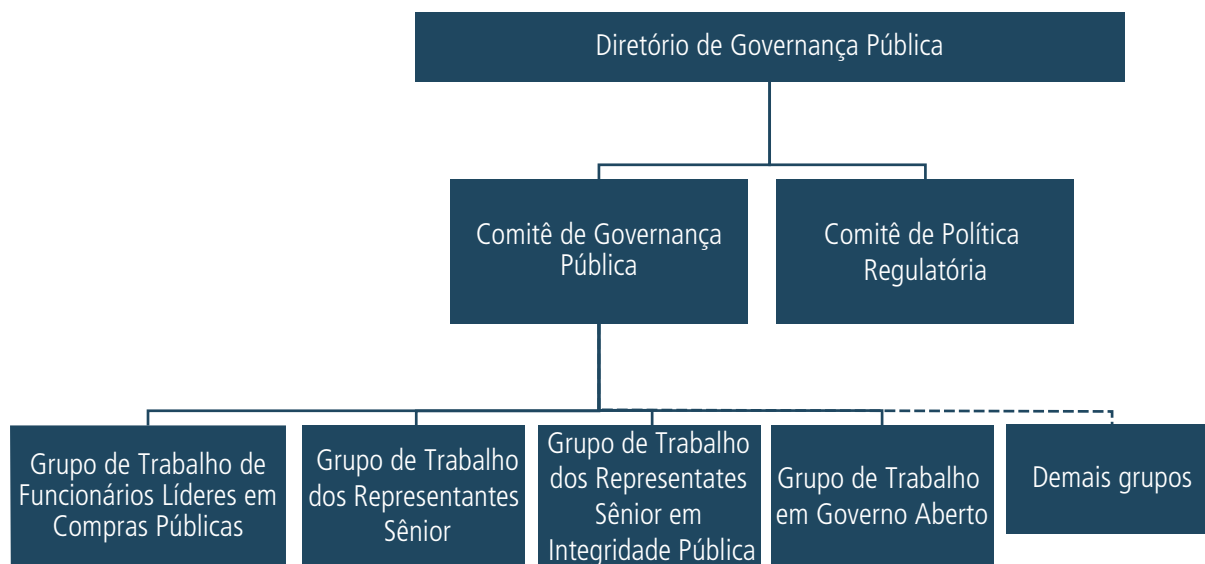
Diretório de Governança Pública

Comitê de Governança Pública

Comitê de Política Regulatória

Grupo de Trabalho de Funcionários Líderes em Compras Públicas

Grupo de Trabalho dos Representantes Sênior

Grupo de Trabalho dos Representates Sênior em Integridade Pública

Grupo de Trabalho em Governo Aberto

Demais grupos